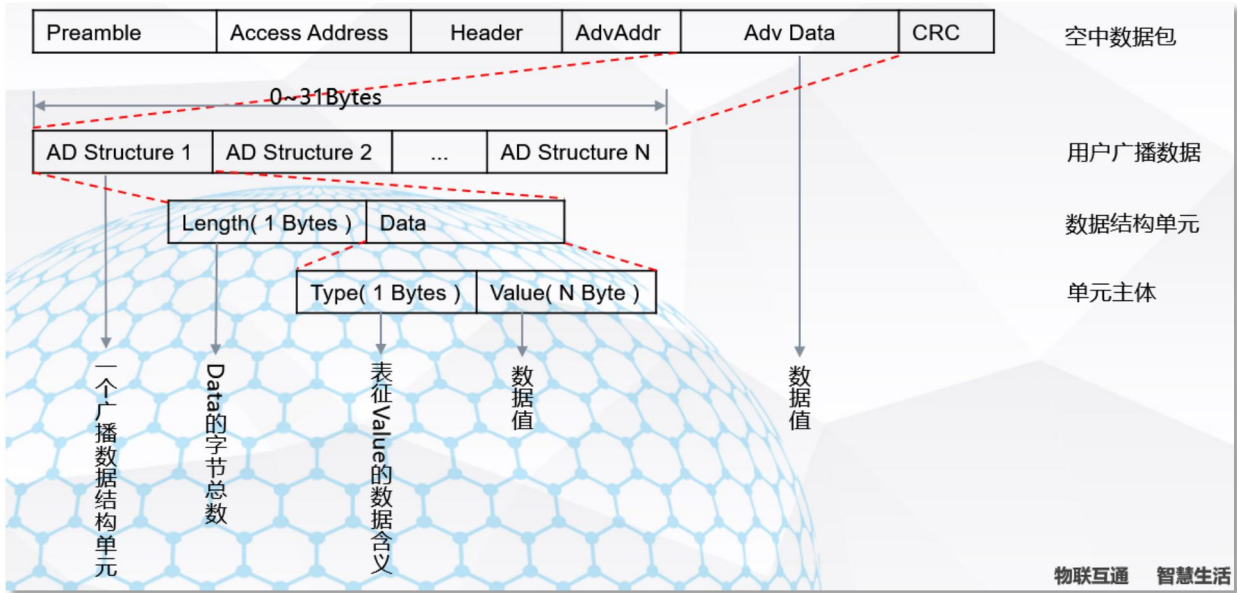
| Preamble | Access Address | Header | AdvAddr | Adv Data | CRC |
|---|---|---|---|---|---|

空中数据包

0~31Bytes

| AD Structure 1 | AD Structure 2 | ... | AD Structure N |
|---|---|---|---|

用户广播数据

| Length( 1 Bytes ) | Data |
|---|---|

数据结构单元

| Type( 1 Bytes ) | Value( N Byte ) |
|---|---|

单元主体

一个广播数据结构单元

Data的字节总数

表征Value的数据含义

数据值

数据值

物联互通 智慧生活